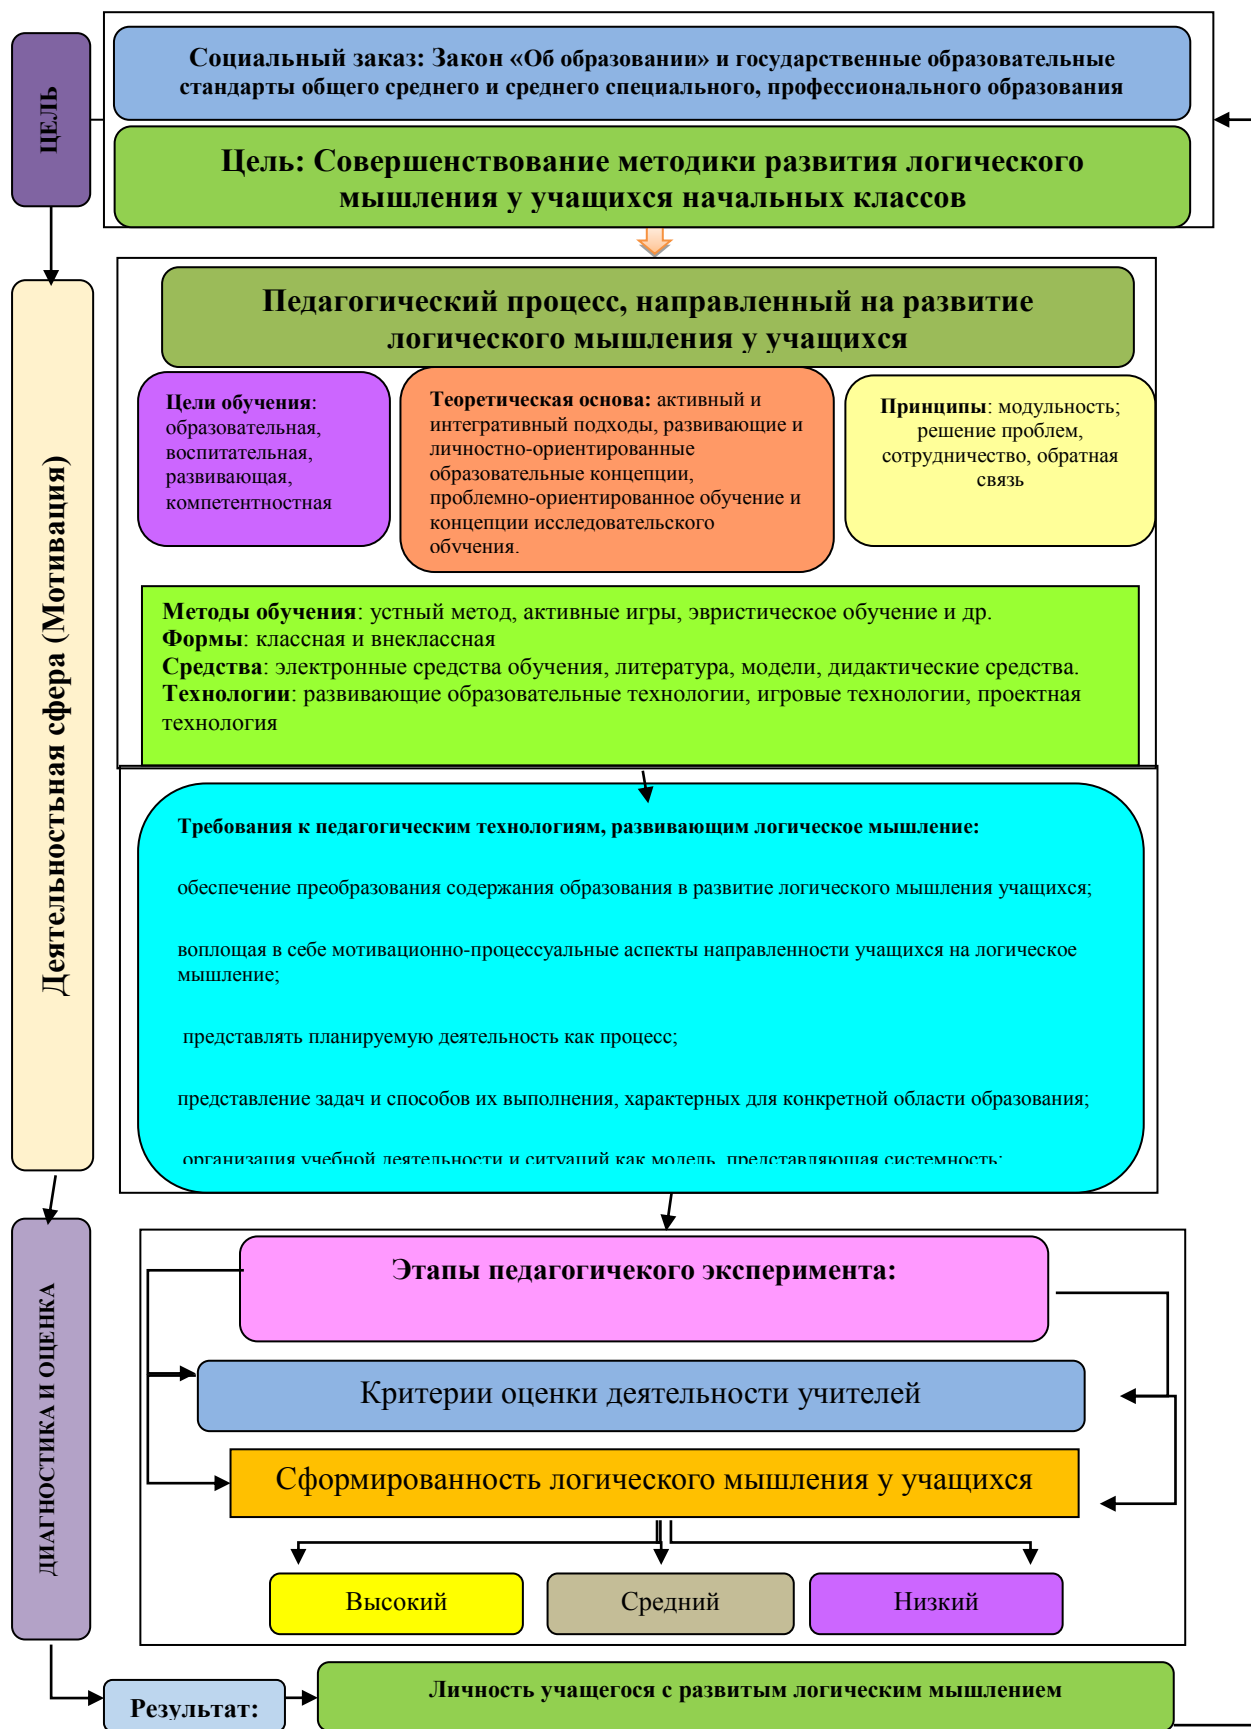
ЦЕЛЬ

Социальный заказ: Закон «Об образовании» и государственные образовательные стандарты общего среднего и среднего специального, профессионального образования

Цель: Совершенствование методики развития логического мышления у учащихся начальных классов

Деятельностьная сфера (Мотивация)

Педагогический процесс, направленный на развитие логического мышления у учащихся

Цели обучения: образовательная, воспитательная, развивающая, компетентностная

Теоретическая основа: активный и интегративный подходы, развивающие и личностно-ориентированные образовательные концепции, проблемно-ориентированное обучение и концепции исследовательского обучения.

Принципы: модульность; решение проблем, сотрудничество, обратная связь

Методы обучения: устный метод, активные игры, эвристическое обучение и др.
Формы: классная и внеклассная
Средства: электронные средства обучения, литература, модели, дидактические средства.
Технологии: развивающие образовательные технологии, игровые технологии, проектная технология

Требования к педагогическим технологиям, развивающим логическое мышление:

обеспечение преобразования содержания образования в развитие логического мышления учащихся;

воплощая в себе мотивационно-процессуальные аспекты направленности учащихся на логическое мышление;

представлять планируемую деятельность как процесс;

представление задач и способов их выполнения, характерных для конкретной области образования;

организация учебной деятельности и ситуаций как модель, представляющая системность;

ДИАГНОСТИКА И ОЦЕНКА

Этапы педагогичекого эксперимента:

Критерии оценки деятельности учителей

Сформированность логического мышления у учащихся

Высокий

Средний

Низкий

Результат:

Личность учащегося с развитым логическим мышлением